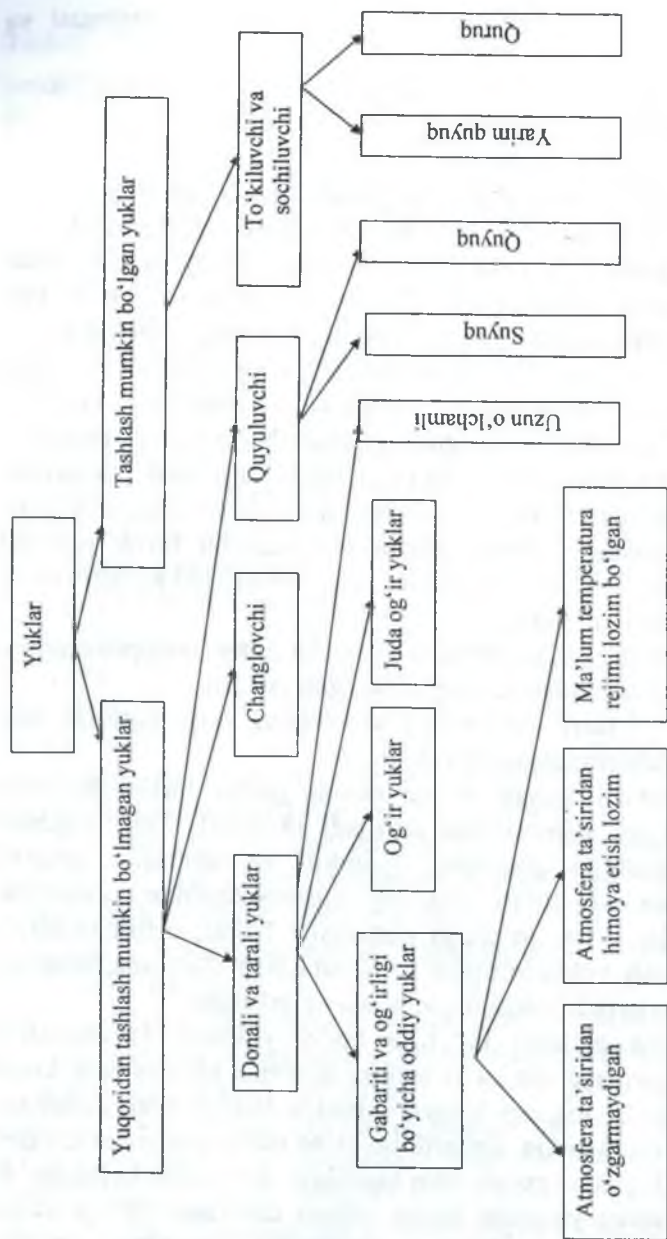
Yuklar

Tashlash mumkin bo'lgan yuklar

Yuqoridan tashlash mumkin bo'lmagan yuklar

To'kiluvchi va sochiluvchi

Quruq

Yarim quyuq

Quyuluvchi

Quyuq

Suyuq

Uzun o'lchamli

Changlovchi

Donali va tarali yuklar

Juda og'ir yuklar

Og'ir yuklar

Gabariti va og'irligi bo'yicha oddiy yuklar

Ma'lum temperatura rejimi lozim bo'lgan

Atmosfera ta'siridan himoya etish lozim

Atmosfera ta'siridan o'zgarmaydigan